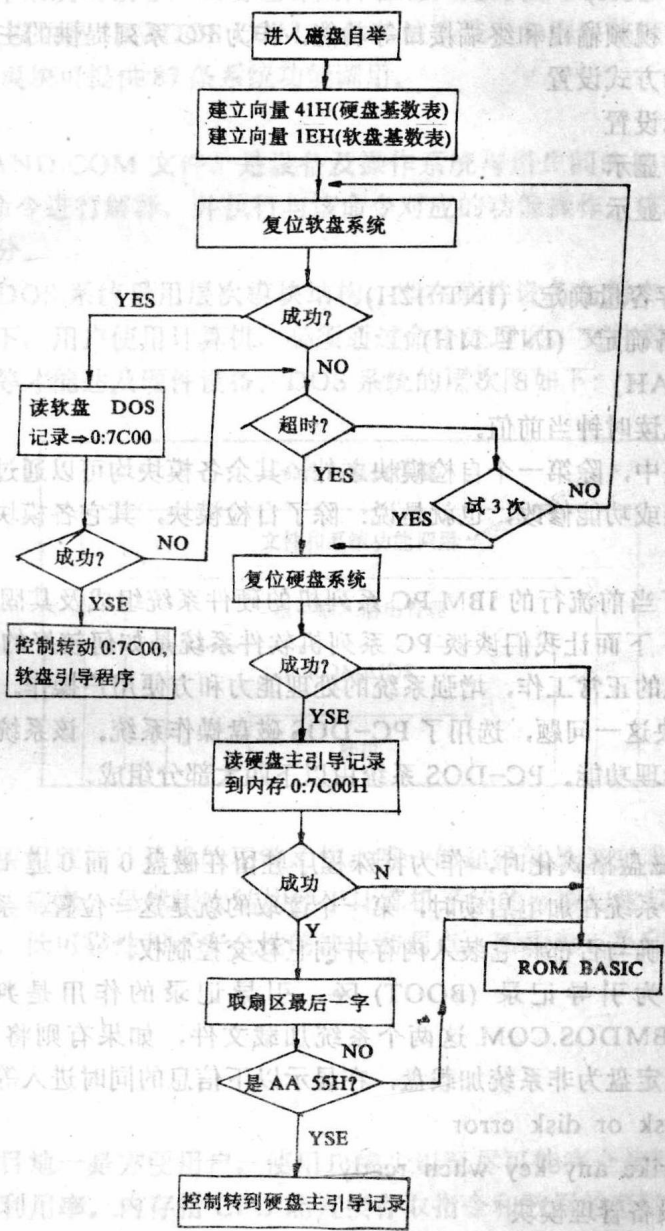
进入磁盘自举

建立向量 41H(硬盘基数表)
建立向量 1EH(软盘基数表)

复位软盘系统

成功?

YES

NO

读软盘 DOS 记录⇒0:7C00

超时?

YES

试 3 次

NO

YES

成功?

NO

YSE

复位硬盘系统

控制转动 0:7C00, 软盘引导程序

成功?

YSE

读硬盘主引导记录到内存 0:7C00H

成功

N

Y

ROM BASIC

取扇区最后一字

NO

是 AA 55H?

YSE

控制转到硬盘主引导记录